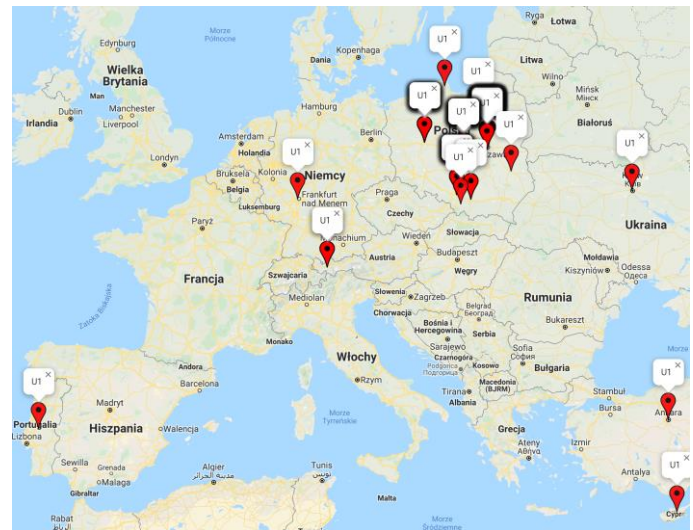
Ryga
Łotwa
Edynburg
Morze Północne
Wielka Brytania
Dania
Kopenhaga
Litwa
Man
Wilno
Dublin
Mińsk
Irlandia
Manchester
Liverpool
Hamburg
Białoruś
Amsterdam
Berlin
Polska
Londyn
Holandia
Warszawa
Kolonia
Niemcy
Bruksela
Belgia
Frankfurt nad Menem
Praga
Luksemburg
Czechy
Kijów
Paryż
Monachium
Słowacja
Ukraina
Wiedeń
Budapeszt
Austria
Mołdawia
Szwajcaria
Węgry
Kiszyniów
Odessa
Francja
Słowenia
Zagrzeb
Rumunia
Mediolan
Chorwacja
Belgrad
Bukareszt
Bośnia i Hercegowina
Serbia
Zatoka Biskajska
Monako
Sarajewo
Czarnogóra
Kosowo
Sofia
Włochy
Bułgaria
Andora
Podgorica
Macedonia (BJRM)
Barcelona
Rzym
Tirana
Stambuł
Albania
Madryt
Bursa
Portugalia
Morze Tyrreńskie
Ankara
Lizbona
Hiszpania
Walencja
Grecja
Ateny
Izmir
Sewilla
Grenada
Antalya
Gibraltar
Algier
Tunis
Malta
Cypr
Rabat
Morze Śródziemne
U1
U1
U1
U1
U1
U1
U1
U1
U1
U1
U1
U1
U1